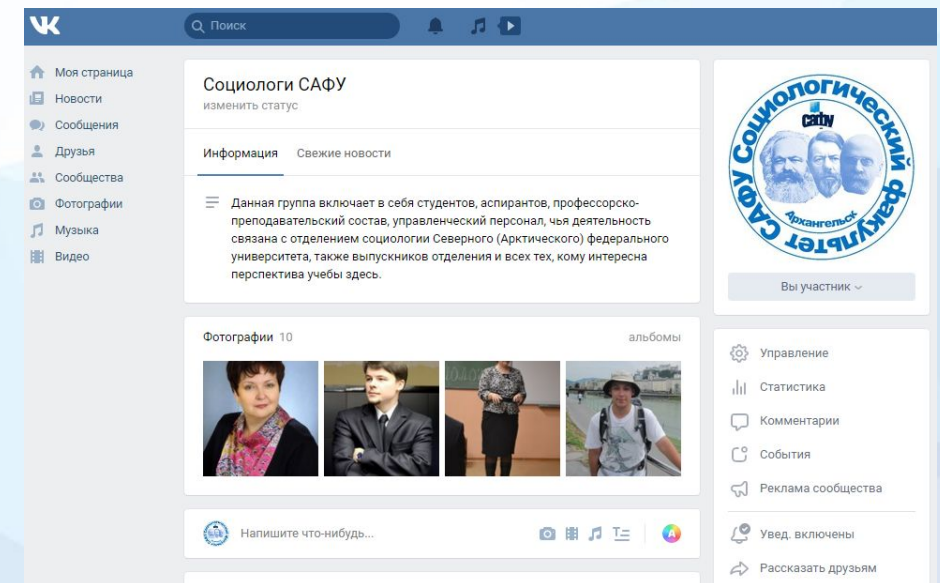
Поиск

Моя страница
Новости
Сообщения
Друзья
Сообщества
Фотографии
Музыка
Видео

Социологи САФУ
изменить статус

Информация Свежие новости

Данная группа включает в себя студентов, аспирантов, профессорско-преподавательский состав, управленческий персонал, чья деятельность связана с отделением социологии Северного (Арктического) федерального университета, также выпускников отделения и всех тех, кому интересна перспектива учебы здесь.

Фотографии 10 альбомы

Напишите что-нибудь...

Социологический факультет САФУ
САФУ
Архангельск

Вы участник

Управление
Статистика
Комментарии
События
Реклама сообщества
Увед. включены
Рассказать друзьям